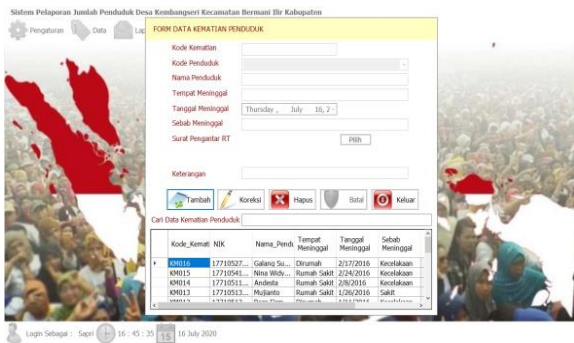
Sistem Pelaporan Jumlah Penduduk Desa Kembangseri Kecamatan Bermani Ilir Kabupaten

Pengaturan Data Lap

FORM DATA KEMATIAN PENDUDUK

Kode Kematian
Kode Penduduk
Nama Penduduk
Tempat Meninggal
Tanggal Meninggal Thursday , July 16, 2
Sebab Meninggal
Surat Pengantar RT Pilih

Keterangan

Tambah Koreksi Hapus Batal Keluar

Cari Data Kematian Penduduk

| Kode_Kemati | NIK | Nama_Pendu | Tempat Meninggal | Tanggal Meninggal | Sebab Meninggal |
|---|---|---|---|---|---|
| KM016 | 17710527... | Galang Su... | Dirumah | 2/17/2016 | Kecelakaan |
| KM015 | 17710541... | Nina Widy... | Rumah Sakit | 2/24/2016 | Kecelakaan |
| KM014 | 17710511... | Andesta | Rumah Sakit | 2/8/2016 | Kecelakaan |
| KM013 | 17710513... | Muljanto | Rumah Sakit | 1/26/2016 | Sakit |
| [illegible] | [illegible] | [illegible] | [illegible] | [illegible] | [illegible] |

Login Sebagai : Sapri 16 : 45 : 35 15 16 July 2020